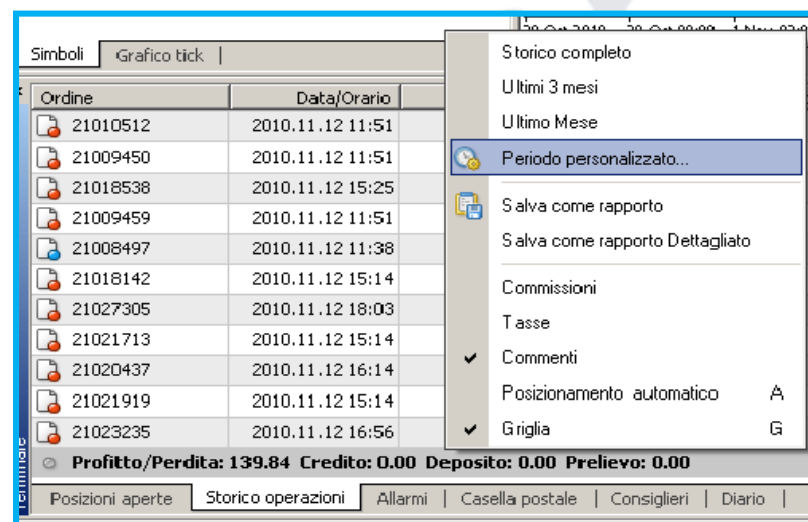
Simboli | Grafico tick |

| Ordine | Data/Orario |
|---|---|
| 21010512 | 2010.11.12 11:51 |
| 21009450 | 2010.11.12 11:51 |
| 21018538 | 2010.11.12 15:25 |
| 21009459 | 2010.11.12 11:51 |
| 21008497 | 2010.11.12 11:38 |
| 21018142 | 2010.11.12 15:14 |
| 21027305 | 2010.11.12 18:03 |
| 21021713 | 2010.11.12 15:14 |
| 21020437 | 2010.11.12 16:14 |
| 21021919 | 2010.11.12 15:14 |
| 21023235 | 2010.11.12 16:56 |

Profitto/Perdita: 139.84 Credito: 0.00 Deposito: 0.00 Prelievo: 0.00

Posizioni aperte | Storico operazioni | Allarmi | Casella postale | Consiglieri | Diario |

Terminale

Storico completo
Ultimi 3 mesi
Ultimo Mese
Periodo personalizzato...
Salva come rapporto
Salva come rapporto Dettagliato
Commissioni
Tasse
Commenti
Posizionamento automatico A
Griglia G